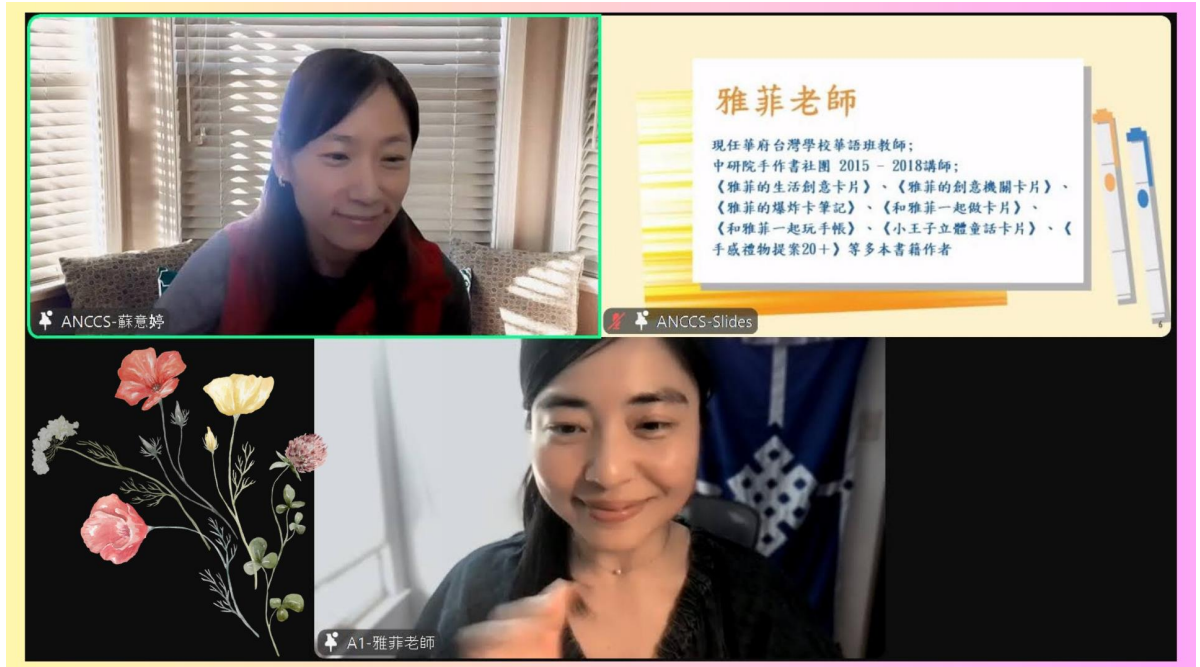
ANCCS-蘇意婷

雅菲老師

現任華府台灣學校華語班教師;
中研院手作書社團 2015 - 2018講師;
《雅菲的生活創意卡片》、《雅菲的創意機關卡片》、《雅菲的爆炸卡筆記》、《和雅菲一起做卡片》、《和雅菲一起玩手帳》、《小王子立體童話卡片》、《手感禮物提案20+》等多本書籍作者

ANCCS-Slides

A1-雅菲老師